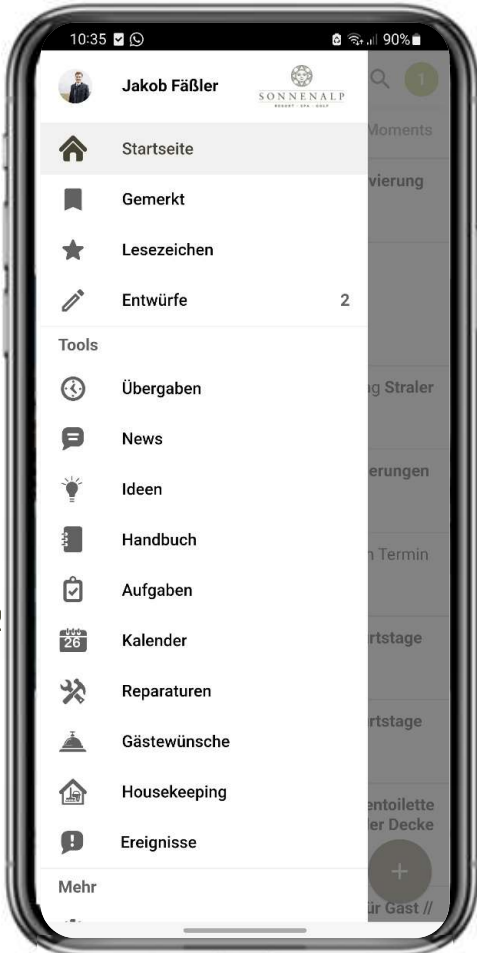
10:35 90%

Jakob Fäßler

SONNENALP RESORT · SPA · GOLF

Moments

Startseite

vierung

Gemerkt

Lesezeichen

Entwürfe 2

Tools

Übergaben

g Straler

News

Ideen

erungen

Handbuch

n Termin

Aufgaben

26 Kalender

rtstage

Reparaturen

rtstage

Gästewünsche

Housekeeping

entoilette

ler Decke

Ereignisse

Mehr

ür Gast //